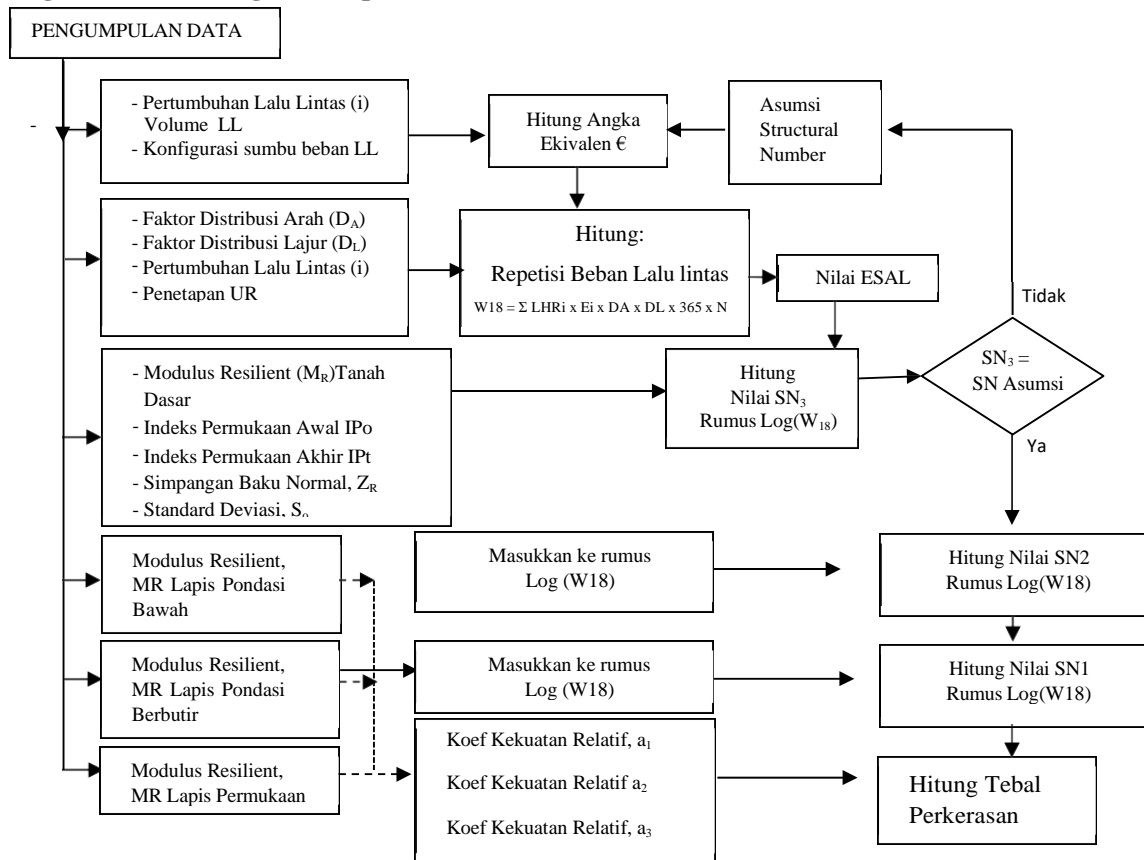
PENGUMPULAN DATA

-

- Pertumbuhan Lalu Lintas (i) Volume LL
- Konfigurasi sumbu beban LL

Hitung Angka Ekivalen €

Asumsi Structural Number

- Faktor Distribusi Arah ($D_A$)
- Faktor Distribusi Lajur ($D_L$)
- Pertumbuhan Lalu Lintas (i)
- Penetapan UR

Hitung:

Repetisi Beban Lalu lintas

W18 = Σ LHRi x Ei x DA x DL x 365 x N

Nilai ESAL

Tidak

- Modulus Resilient ($M_R$)Tanah Dasar
- Indeks Permukaan Awal IPo
- Indeks Permukaan Akhir IPt
- Simpangan Baku Normal, $Z_R$
- Standard Deviasi, $S_o$

Hitung Nilai $SN_3$ Rumus Log($W_{18}$)

$SN_3$ = SN Asumsi

Ya

Modulus Resilient, MR Lapis Pondasi Bawah

Masukkan ke rumus Log (W18)

Hitung Nilai SN2 Rumus Log(W18)

Modulus Resilient, MR Lapis Pondasi Berbutir

Masukkan ke rumus Log (W18)

Hitung Nilai SN1 Rumus Log(W18)

Modulus Resilient, MR Lapis Permukaan

Koef Kekuatan Relatif, $a_1$

Koef Kekuatan Relatif $a_2$

Koef Kekuatan Relatif, $a_3$

Hitung Tebal Perkerasan